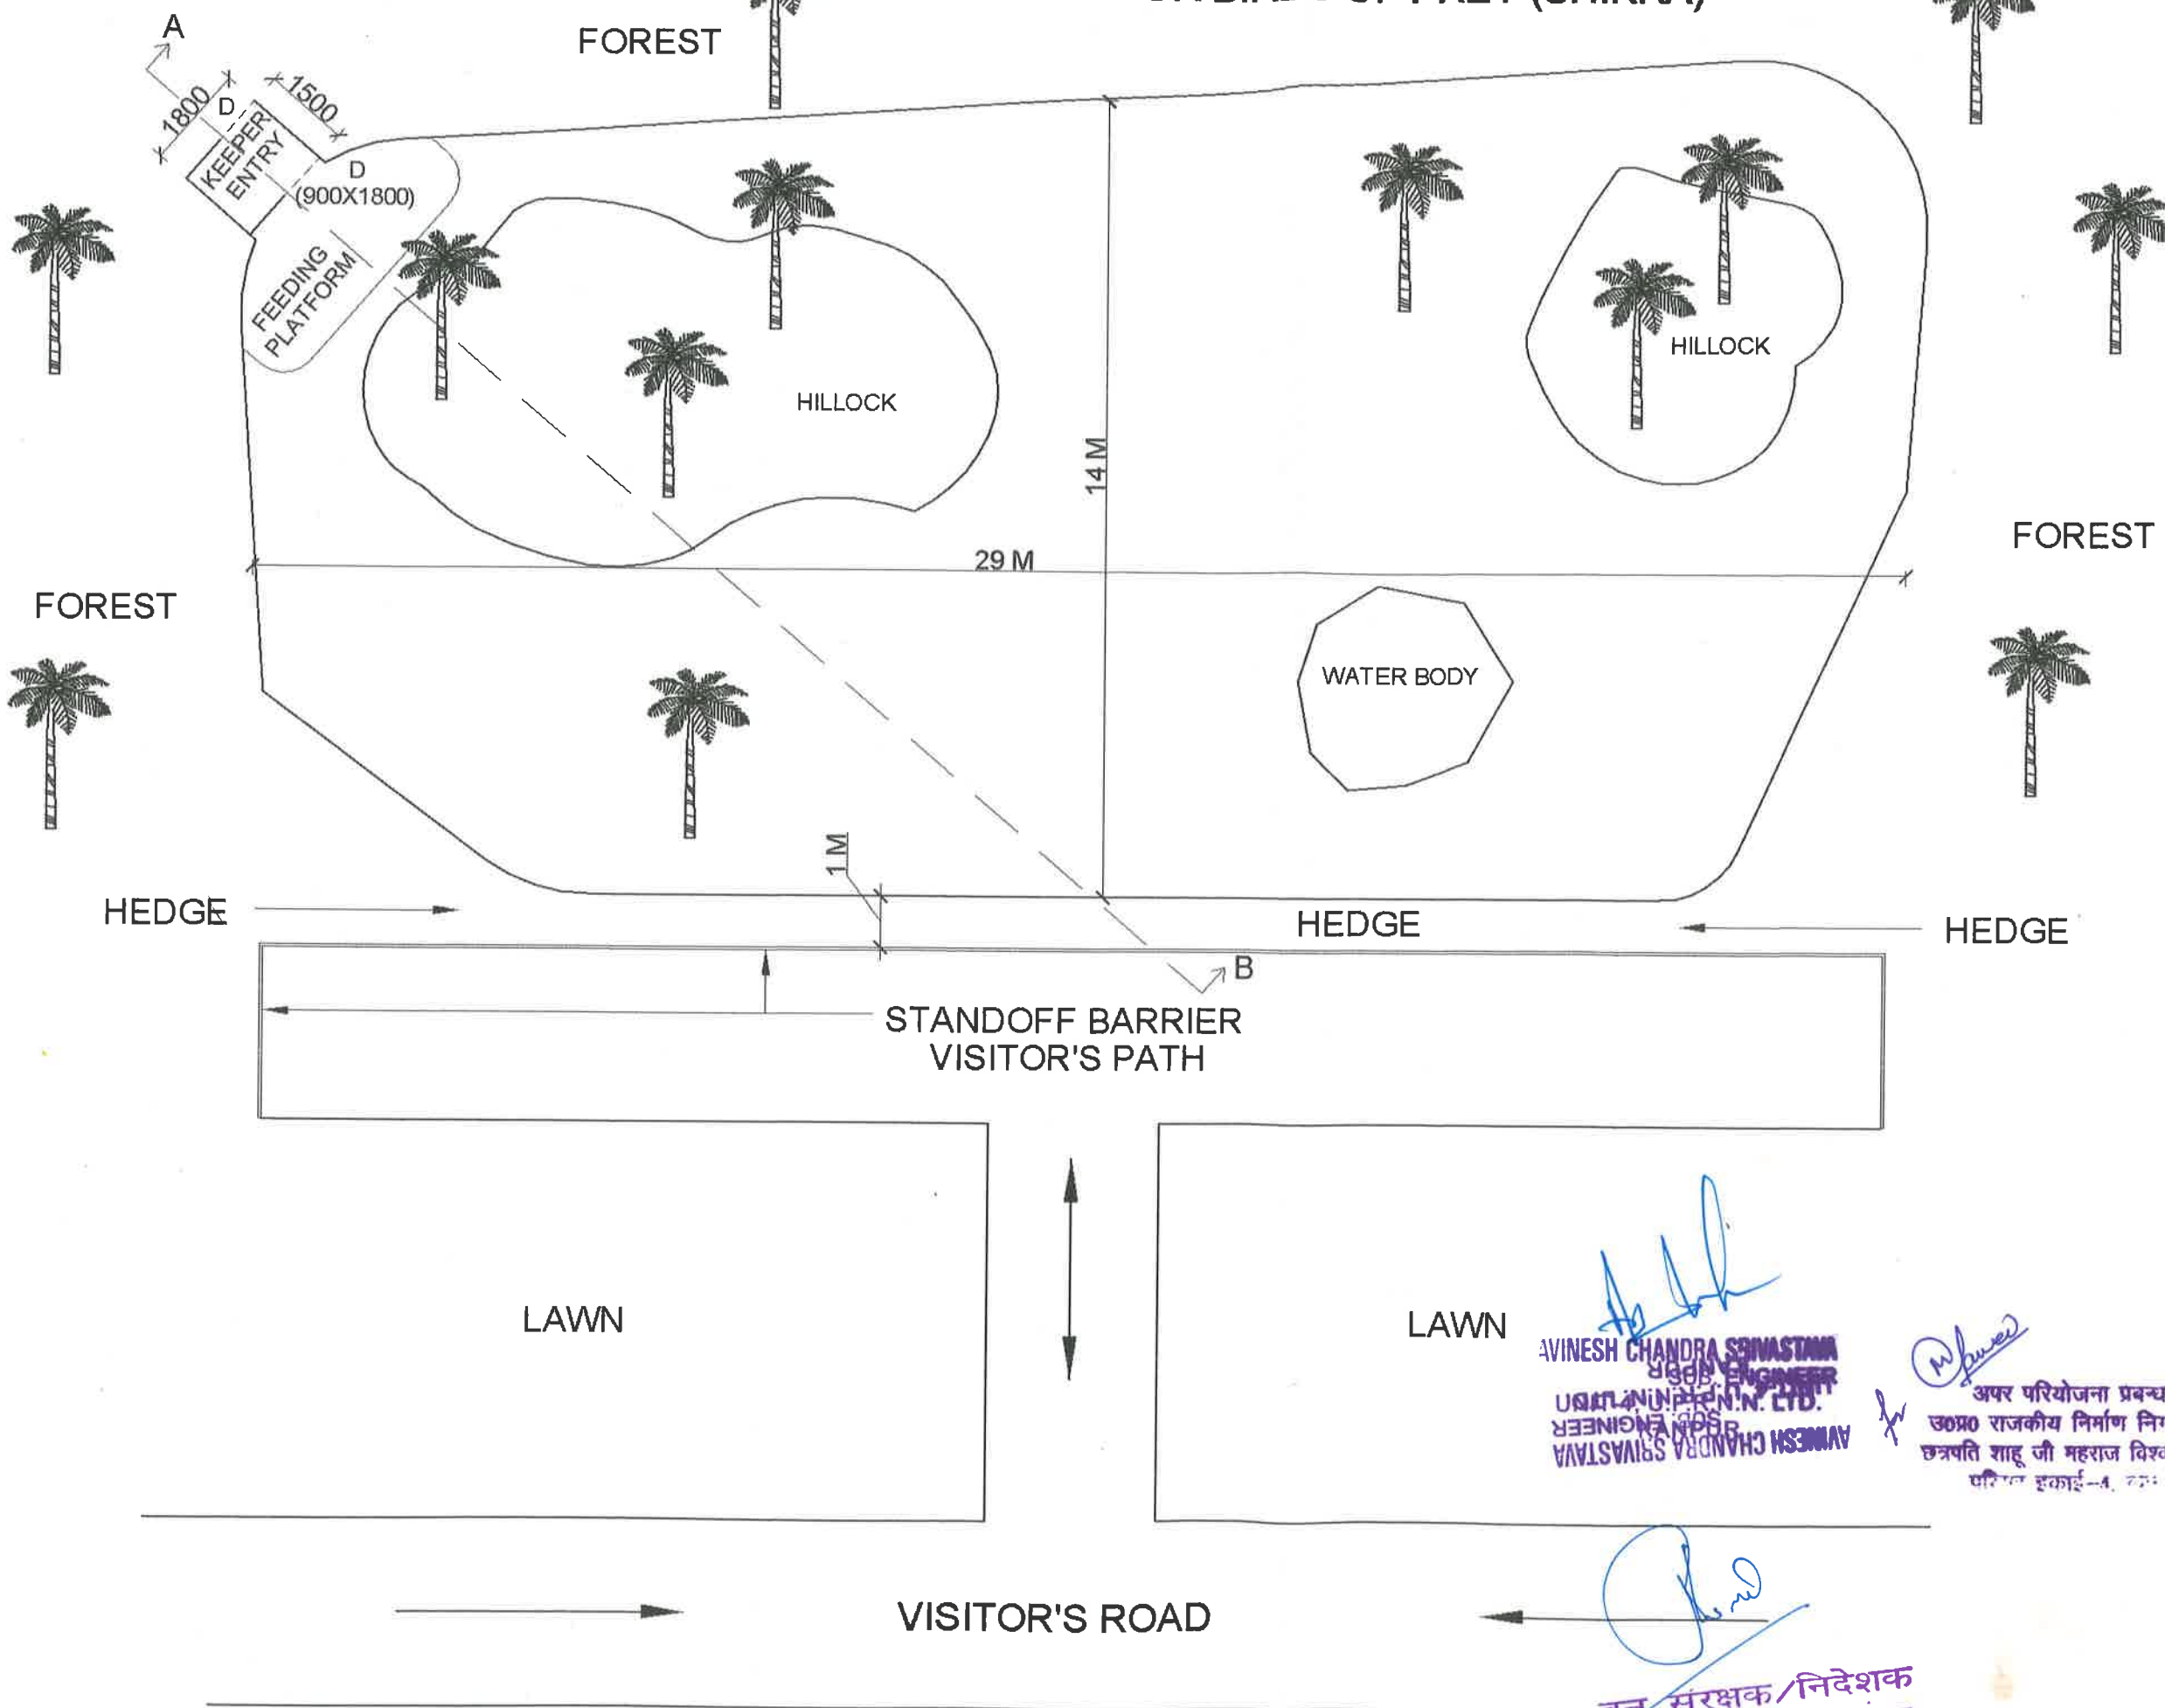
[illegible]

A

FOREST

1800

D

1500

KEEPER ENTRY

D
(900X1800)

FEEDING PLATFORM

HILLOCK

14 M

HILLOCK

FOREST

29 M

FOREST

WATER BODY

1 M

HEDGE

HEDGE

HEDGE

B

STANDOFF BARRIER
VISITOR'S PATH

LAWN

LAWN

AVINESH CHANDRA SRIVASTAVA
SUB. ENGINEER
U.P. R.N.N. LTD.

अपर परियोजना प्रबन्ध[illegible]
उ0प्र0 राजकीय निर्माण नि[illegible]
छत्रपति शाहू जी महराज विश्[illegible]
परि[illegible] इकाई-4, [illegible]

VISITOR'S ROAD

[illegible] संरक्षक/निदेशक